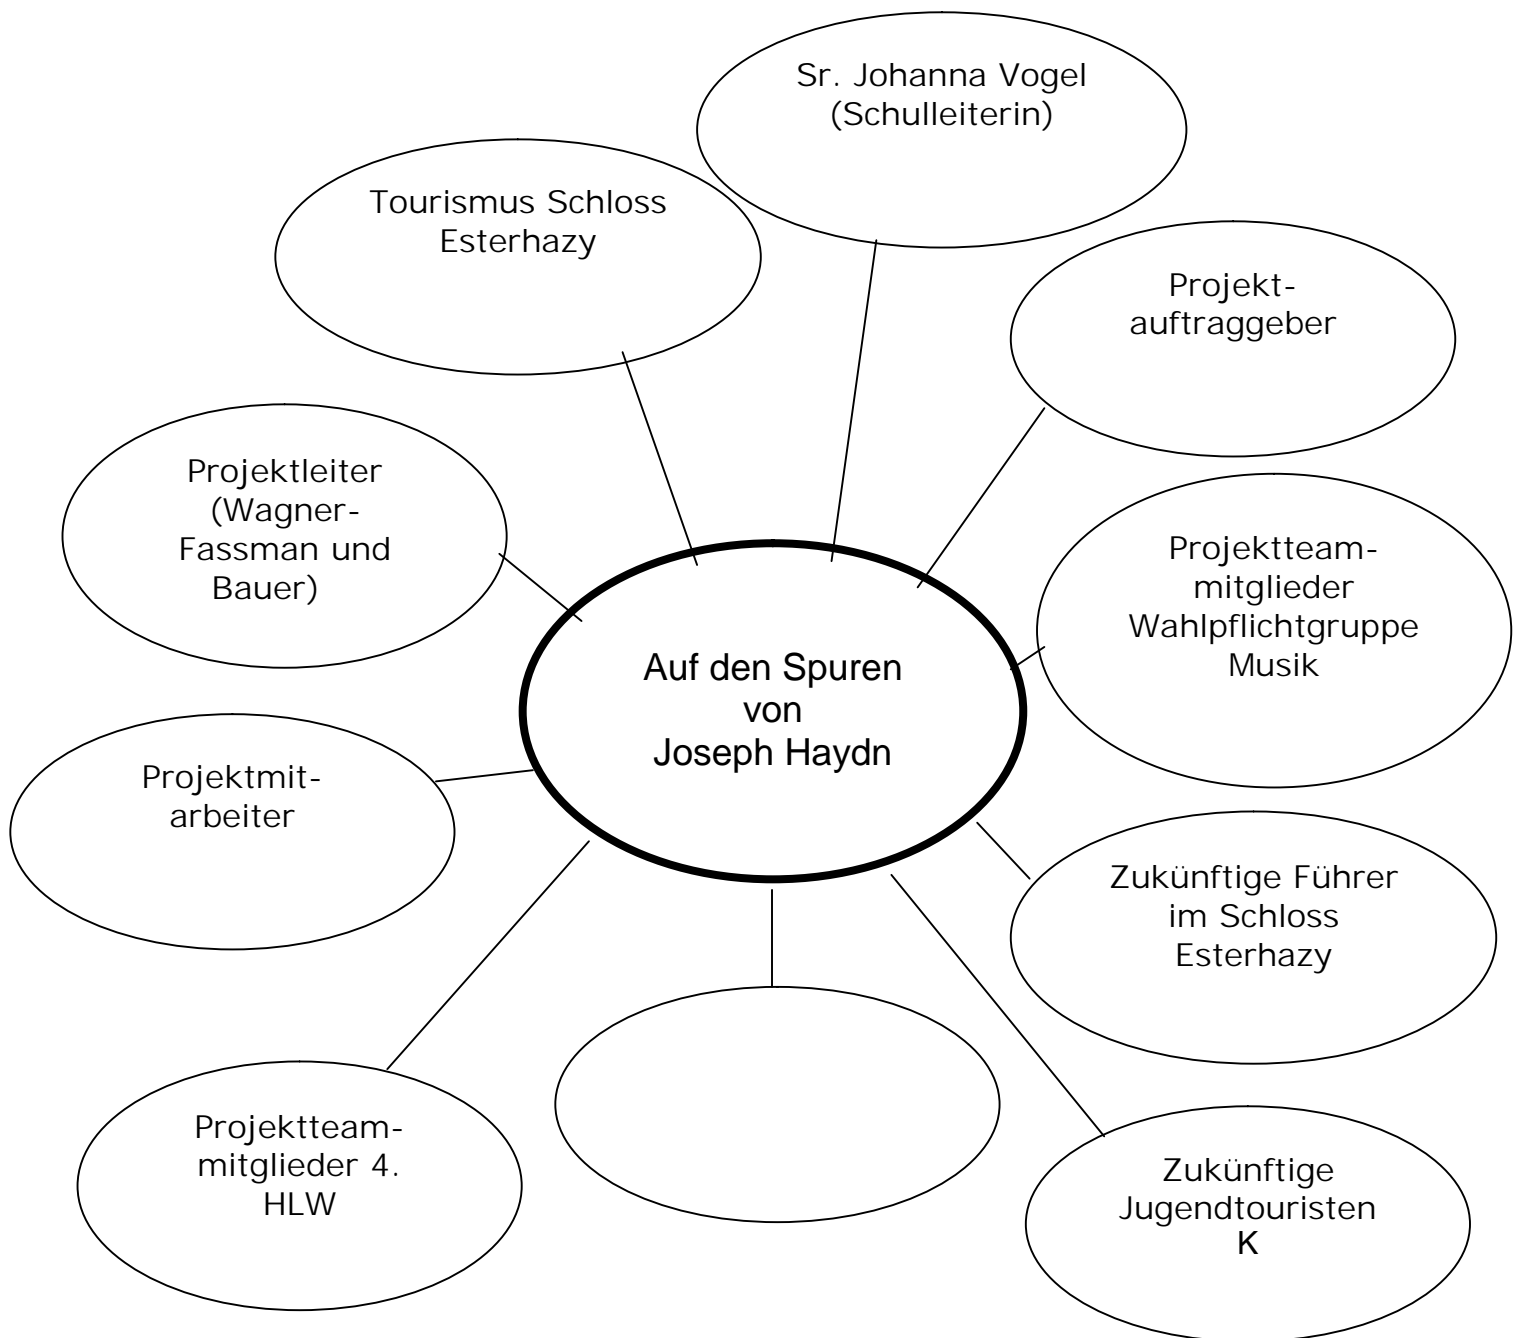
Sr. Johanna Vogel (Schulleiterin)

Tourismus Schloss Esterhazy

Projektauftraggeber

Projektleiter (Wagner-Fassman und Bauer)

Auf den Spuren von Joseph Haydn

Projektteammitglieder Wahlpflichtgruppe Musik

Projektmitarbeiter

Zukünftige Führer im Schloss Esterhazy

Projektteammitglieder 4. HLW

Zukünftige Jugendtouristen K